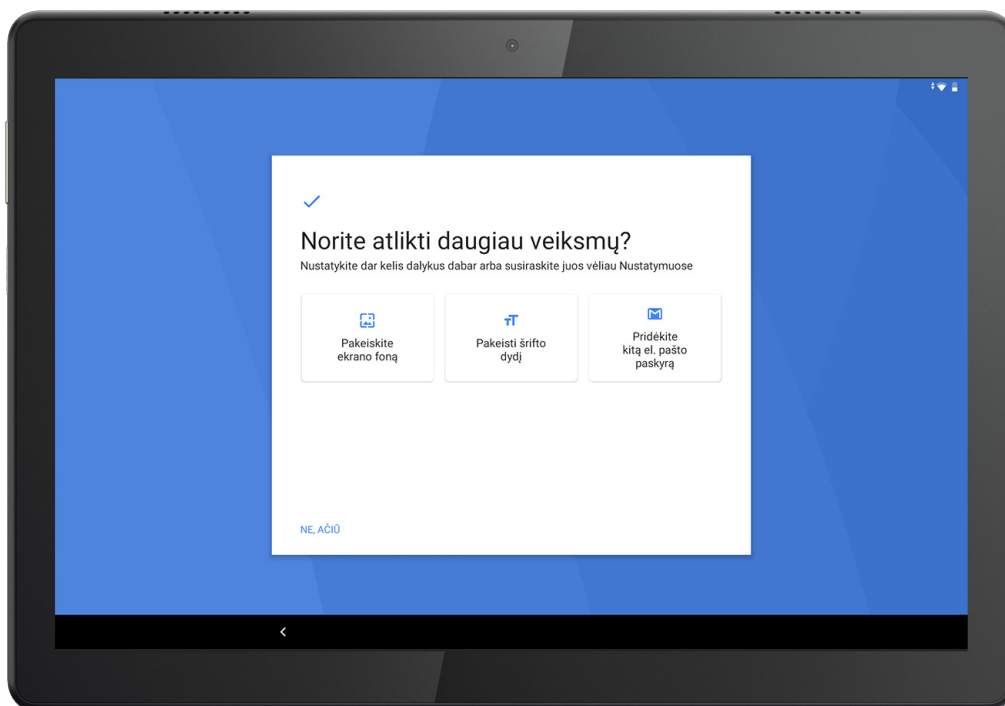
Norite atlikti daugiau veiksmų?

Nustatykite dar kelis dalykus dabar arba susiraskite juos vėliau Nustatymuose

Pakeiskite ekrano foną

Pakeisti šrifto dydį

Pridėkite kitą el. pašto paskyrą

NE, AČIŪ